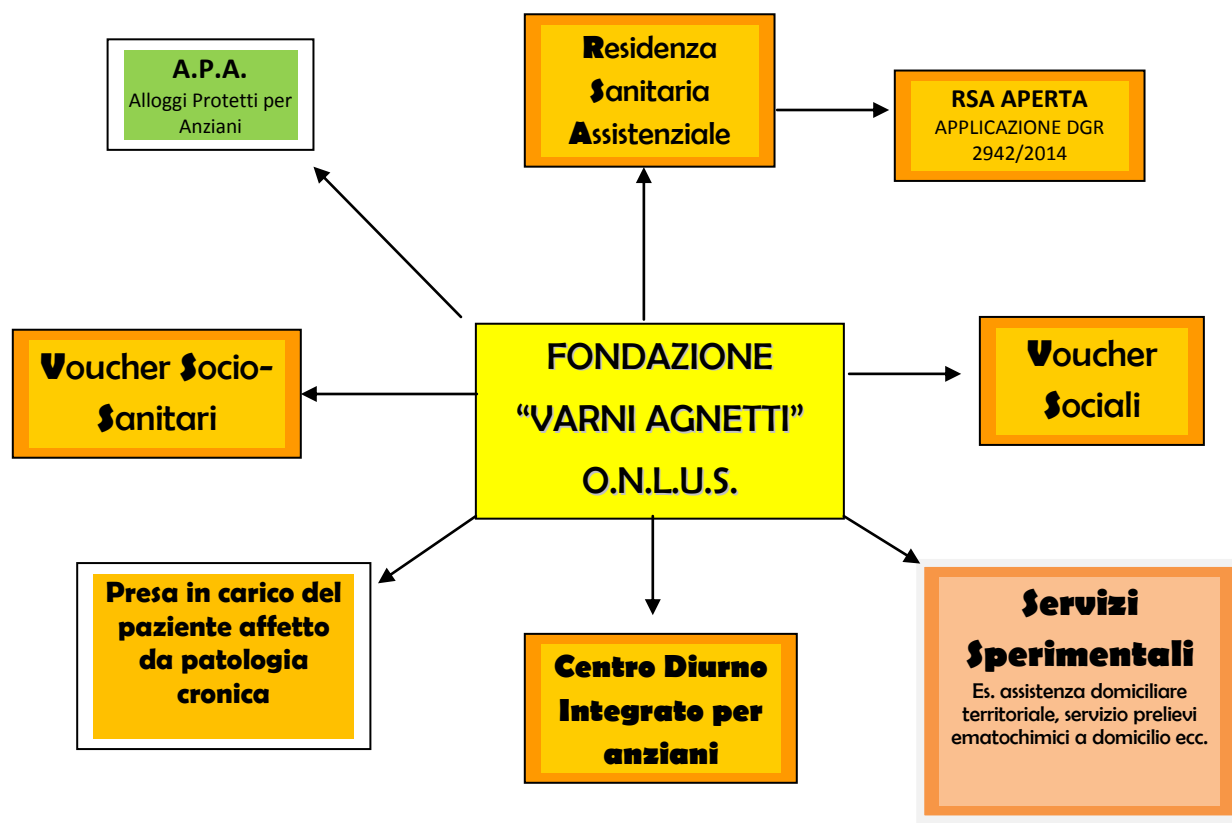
A.P.A.
Alloggi Protetti per Anziani

Residenza Sanitaria Assistenziale

RSA APERTA
APPLICAZIONE DGR 2942/2014

Voucher Socio-Sanitari

FONDAZIONE
“VARNI AGNETTI”
O.N.L.U.S.

Voucher Sociali

Presa in carico del paziente affetto da patologia cronica

Centro Diurno Integrato per anziani

Servizi Sperimentali
Es. assistenza domiciliare territoriale, servizio prelievi ematochimici a domicilio ecc.